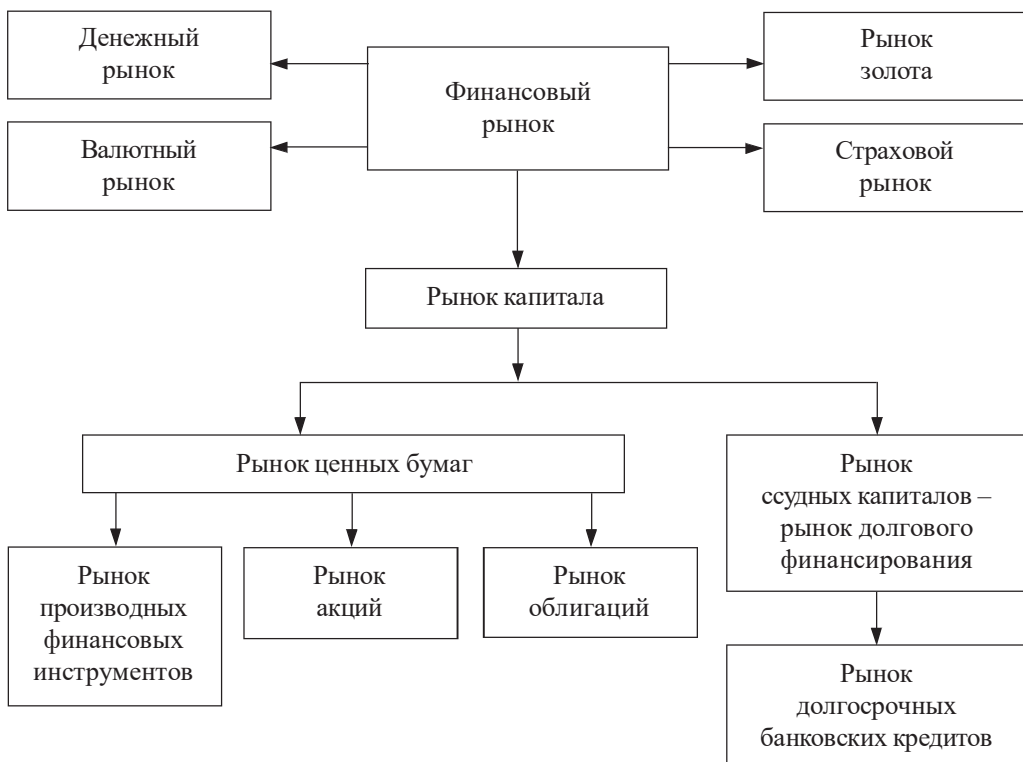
Денежный рынок

Финансовый рынок

Рынок золота

Валютный рынок

Страховой рынок

Рынок капитала

Рынок ценных бумаг

Рынок ссудных капиталов – рынок долгового финансирования

Рынок производных финансовых инструментов

Рынок акций

Рынок облигаций

Рынок долгосрочных банковских кредитов